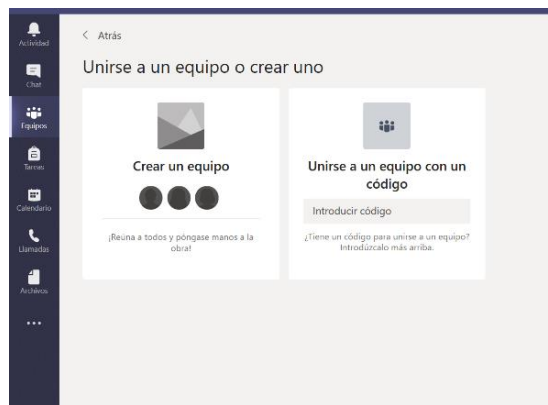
Actividad
Chat
Equipos
Tareas
Calendario
Llamadas
Archivos
...

< Atrás

Unirse a un equipo o crear uno

Crear un equipo

¡Reúna a todos y póngase manos a la obra!

Unirse a un equipo con un código

Introducir código

¿Tiene un código para unirse a un equipo? Introdúzcalo más arriba.